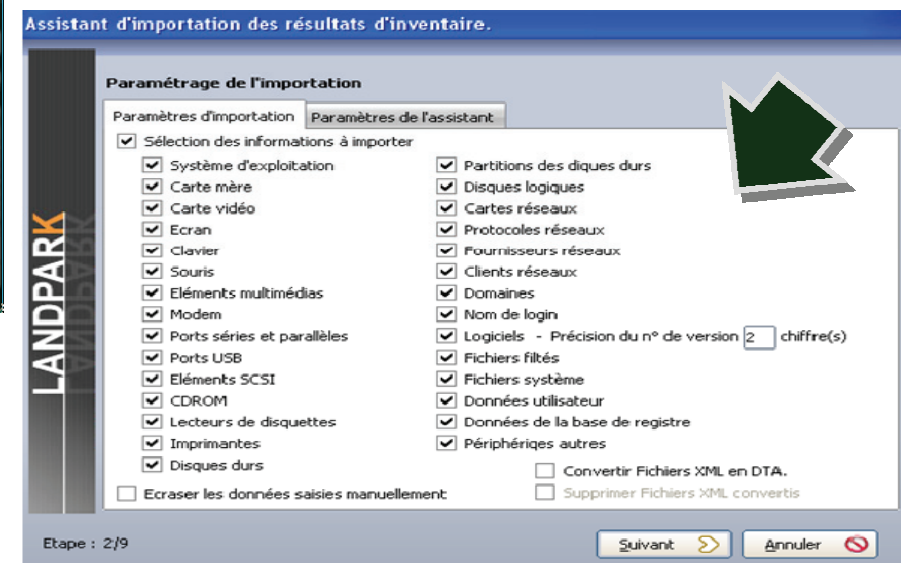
Assistant d'importation des résultats d'inventaire.

LANDPARK

Paramétrage de l'importation

Paramètres d'importation | Paramètres de l'assistant

Sélection des informations à importer

Système d'exploitation
Carte mère
Carte vidéo
Ecran
Clavier
Souris
Eléments multimédias
Modem
Ports séries et parallèles
Ports USB
Eléments SCSI
CDROM
Lecteurs de disquettes
Imprimantes
Disques durs

Partitions des diques durs
Disques logiques
Cartes réseaux
Protocoles réseaux
Fournisseurs réseaux
Clients réseaux
Domaines
Nom de login
Logiciels - Précision du n° de version 2 chiffre(s)
Fichiers filtés
Fichiers système
Données utilisateur
Données de la base de registre
Périphériques autres

Convertir Fichiers XML en DTA.
Supprimer Fichiers XML convertis

Ecraser les données saisies manuellement

Etape : 2/9

Suivant
Annuler